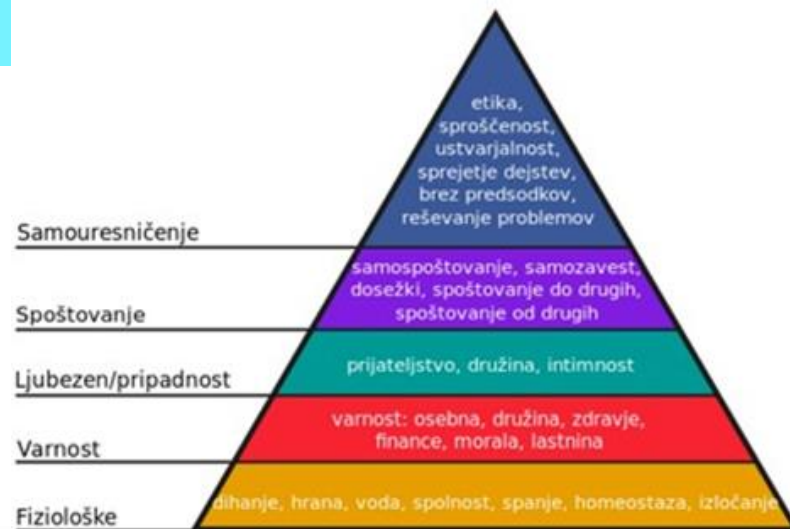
etika, sproščenost, ustvarjalnost, sprejetje dejstev, brez predsodkov, reševanje problemov

Samouresničenje

samospoštovanje, samozavest, dosežki, spoštovanje do drugih, spoštovanje od drugih

Spoštovanje

prijateljstvo, družina, intimnost

Ljubezen/pripadnost

varnost: osebna, družina, zdravje, finance, morala, lastnina

Varnost

dihanje, hrana, voda, spolnost, spanje, homeostaza, izločanje

Fiziološke